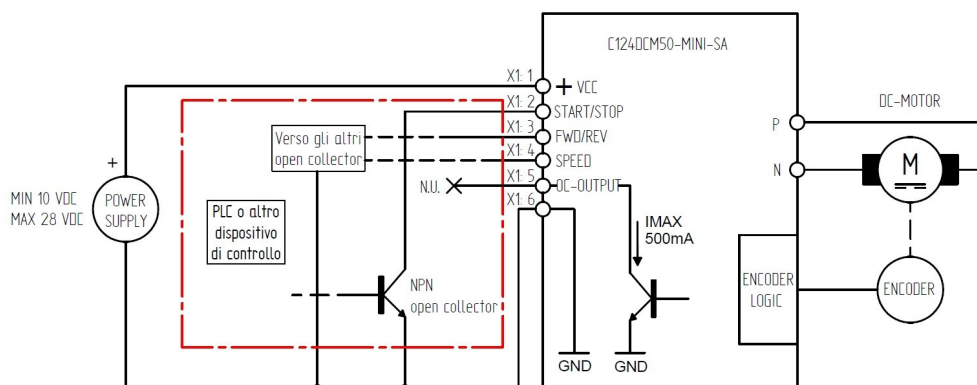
C124DCM50-MINI-SA

X1: 1
+ VCC
X1: 2
START/STOP
X1: 3
FWD/REV
X1: 4
SPEED
X1: 5
DC-OUTPUT
X1: 6

DC-MOTOR
P
N
M

+
MIN 10 VDC
MAX 28 VDC
POWER SUPPLY

Verso gli altri open collector

PLC o altro dispositivo di controllo

N.U.

IMAX
500mA

NPN
open collector

ENCODER LOGIC

ENCODER

GND
GND